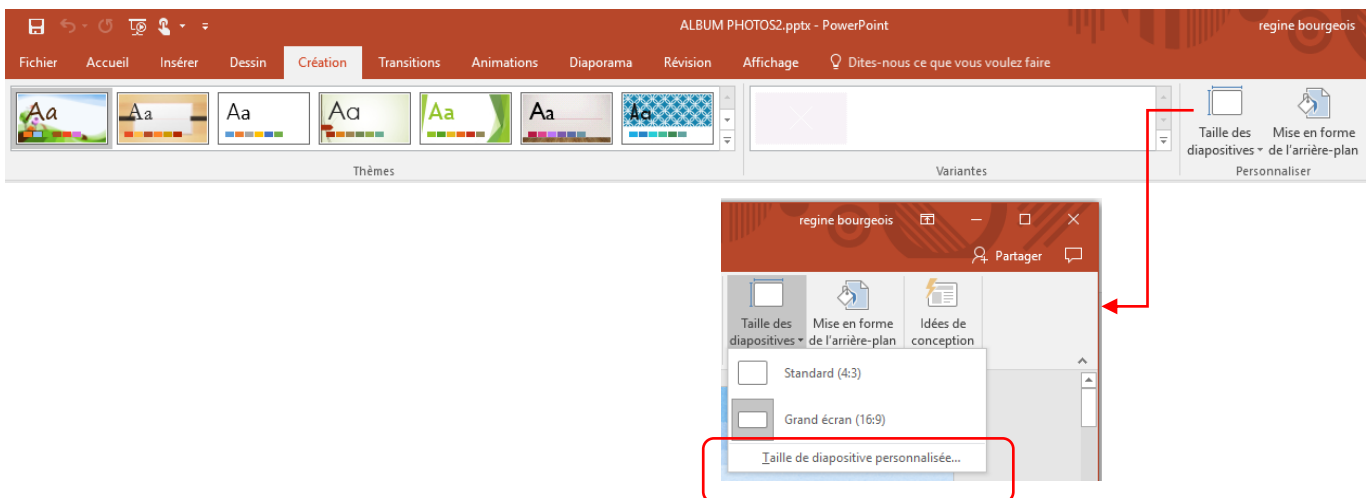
ALBUM PHOTOS2.pptx - PowerPoint

regine bourgeois

Fichier Accueil Insérer Dessin Création Transitions Animations Diaporama Révision Affichage Dites-nous ce que vous voulez faire

Aa Aa Aa Aa Aa Aa Aa

Thèmes

Variantes

Taille des diapositives Mise en forme de l'arrière-plan

Personnaliser

regine bourgeois

Partager

Taille des diapositives Mise en forme de l'arrière-plan Idées de conception

Standard (4:3)

Grand écran (16:9)

Taille de diapositive personnalisée...